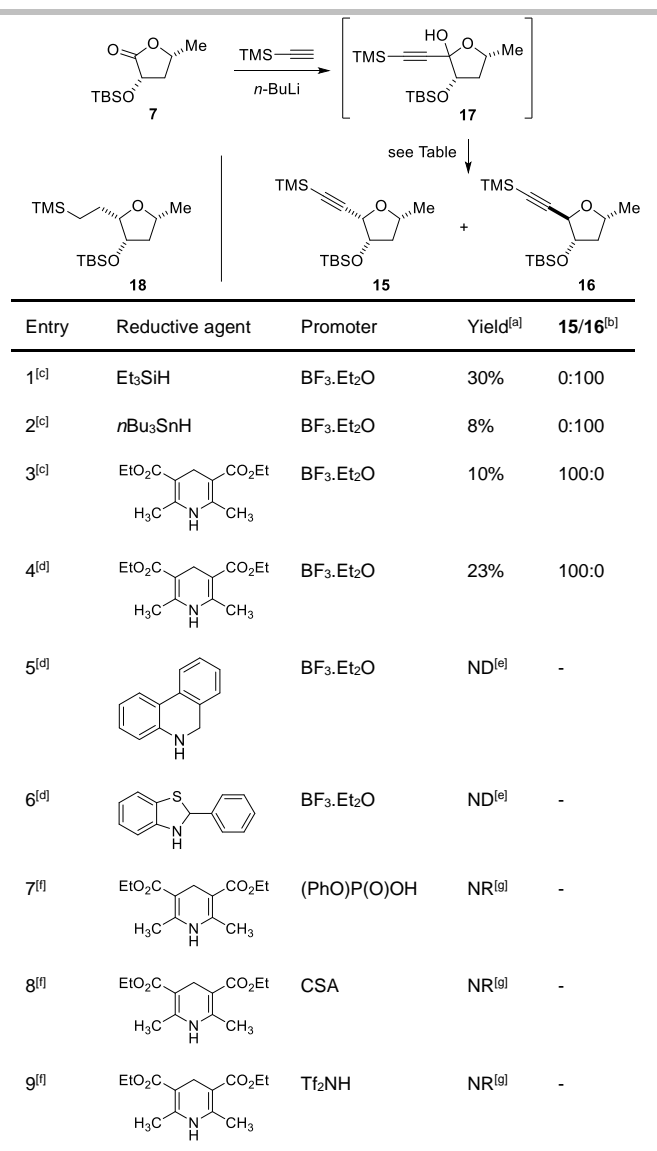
TBSO 7 Me O O

TMS n-BuLi

TMS HO O Me TBSO 17

see Table

TMS O Me TBSO 18

TMS O Me TBSO 15

+

TMS O Me TBSO 16

| Entry | Reductive agent | Promoter | Yield$^{[a]}$ | 15/16$^{[b]}$ |
|---|---|---|---|---|
| 1$^{[c]}$ | $Et_3SiH$ | $BF_3.Et_2O$ | 30% | 0:100 |
| 2$^{[c]}$ | $n$Bu$_3$SnH | $BF_3.Et_2O$ | 8% | 0:100 |
| 3$^{[c]}$ | EtO$_2$C CO$_2$Et H$_3$C N H CH$_3$ | $BF_3.Et_2O$ | 10% | 100:0 |
| 4$^{[d]}$ | EtO$_2$C CO$_2$Et H$_3$C N H CH$_3$ | $BF_3.Et_2O$ | 23% | 100:0 |
| 5$^{[d]}$ | N H | $BF_3.Et_2O$ | ND$^{[e]}$ | - |
| 6$^{[d]}$ | S N H | $BF_3.Et_2O$ | ND$^{[e]}$ | - |
| 7$^{[f]}$ | EtO$_2$C CO$_2$Et H$_3$C N H CH$_3$ | (PhO)P(O)OH | NR$^{[g]}$ | - |
| 8$^{[f]}$ | EtO$_2$C CO$_2$Et H$_3$C N H CH$_3$ | CSA | NR$^{[g]}$ | - |
| 9$^{[f]}$ | EtO$_2$C CO$_2$Et H$_3$C N H CH$_3$ | Tf$_2$NH | NR$^{[g]}$ | - |